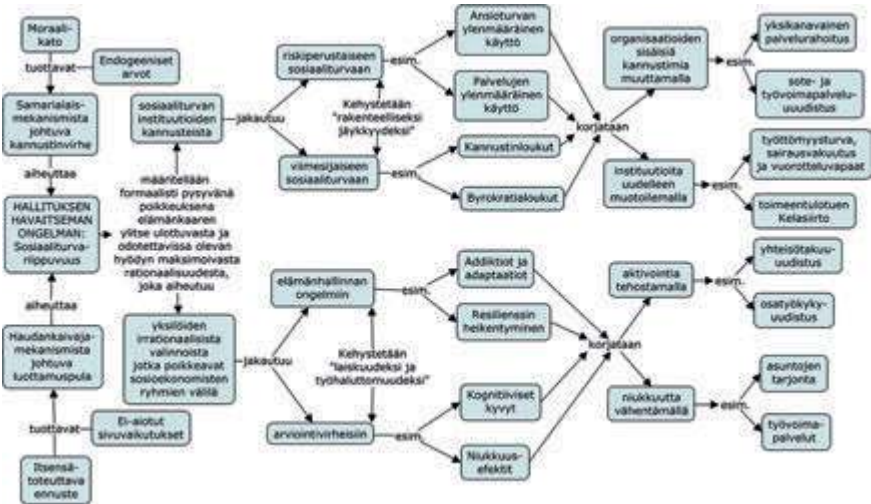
Moraalikato

tuottavat

Endogeeniset arvot

Samarialaismekanismista johtuva kannustinvirhe

aiheuttaa

HALLITUKSEN HAVAITSEMAN ONGELMAN: Sosiaaliturvariippuvuus

aiheuttaa

Haudankaivajamekanismista johtuva tuottamuspula

tuottavat

Ei-aiotut sivuvaikutukset

Itsensä-toteuttava ennuste

määritellään formaalisti pysyvänä poikkeuksena elämänkaaren yli ulottuvasta ja odotettavissa olevan hyödyn maksimoivasta rationaalisuudesta, joka aiheutuu

sosiaaliturvan instituutioiden kannusteista

jakautuu

riskiperustaiseen sosiaaliturvaan

esim.

Ansioturvan ylenmääräinen käyttö

Palvelujen ylenmääräinen käyttö

Kehystetään "rakenteelliseksi jäykkyydeksi"

viimesijaiseen sosiaaliturvaan

esim.

Kannustinloukut

Byrokratialoukut

korjataan

organisaatioiden sisäisiä kannustimia muuttamalla

esim.

yksikanavainen palvelurahoitus

sote- ja työvoimapalvelu-uudistus

instituutioita uudelleen muotoilemalla

esim.

työttömyysturva, sairausvakuutus ja vuorottelavapaat

toimeentulotuen Kelasiirto

yksilöiden irrationaalisista valinnoista jotka poikkeavat sosioekonomisten ryhmien välillä

jakautuu

elämänhallinnan ongelmiin

esim.

Addiktiot ja adaptaatiot

Resilienssin heikentyminen

Kehystetään "laiskuudeksi ja työhaluttomuudeksi"

arviointivirheisiin

esim.

Kognitiiviset kyvyt

Niukkuusefektit

korjataan

aktivointia tehostamalla

esim.

yhteisötakuu-uudistus

osatyökyky-uudistus

niukkuutta vähentämällä

esim.

asuntojen tarjonta

työvoimapalvelut